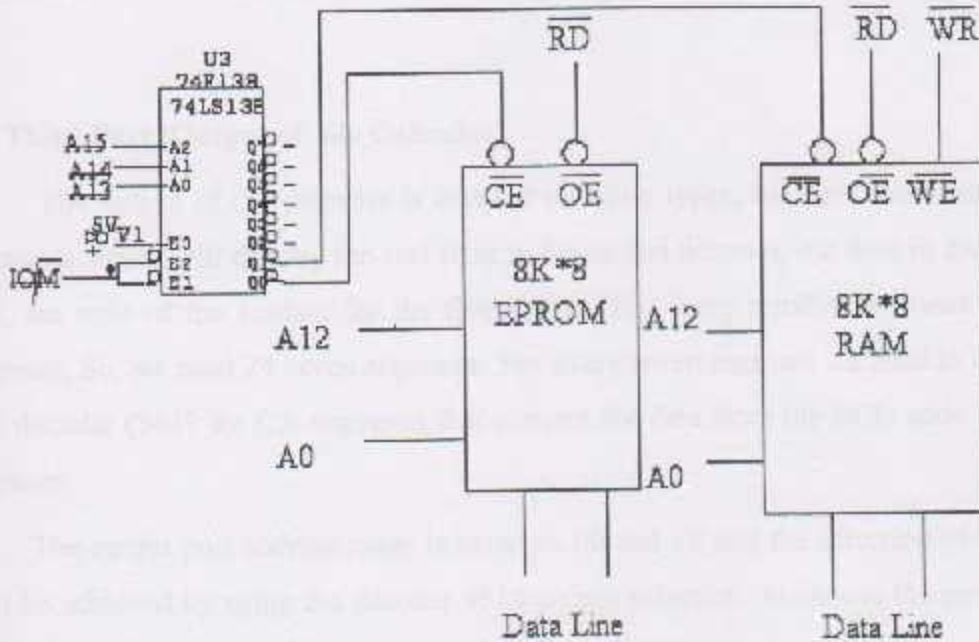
U3
74F138
74LS138

A15 A2
A14 A1
A13 A0
5V
PO V1
E3
IOM E2
E1

Q7 Q6 Q5 Q4 Q3 Q2 Q1 Q0

$\overline{RD}$

$\overline{CE}$ $\overline{OE}$
8K*8
EPROM

A12

A0

Data Line

$\overline{RD}$ $\overline{WR}$

$\overline{CE}$ $\overline{OE}$ $\overline{WE}$
8K*8
RAM

A12

A0

Data Line

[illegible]